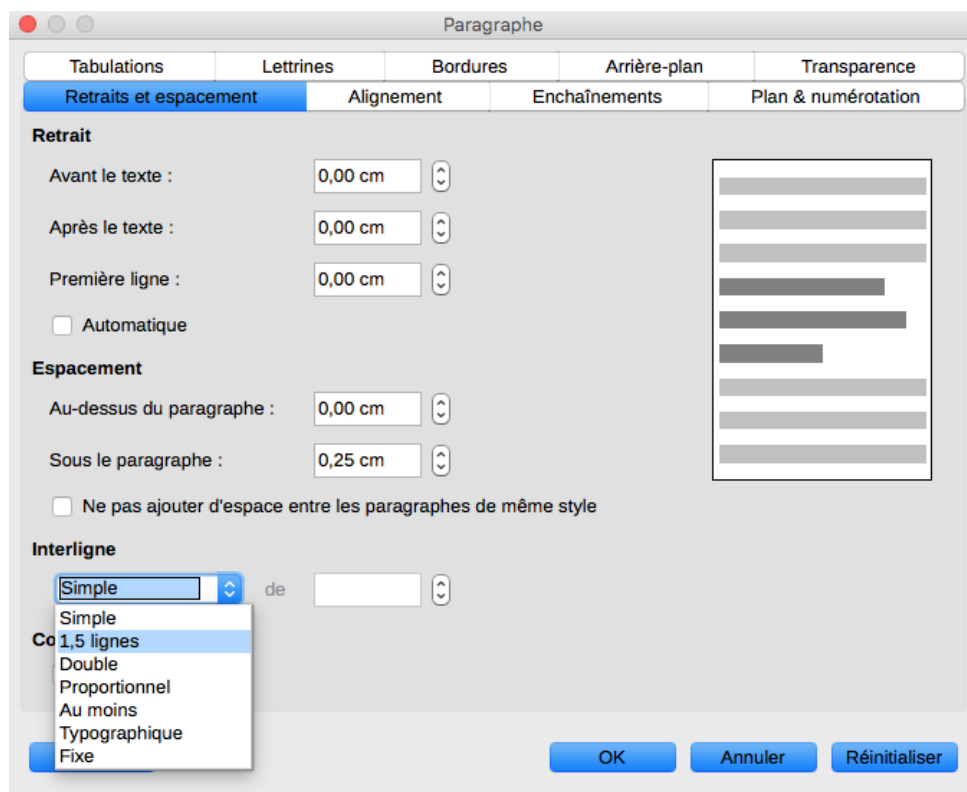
Paragraphe

Tabulations | Lettrines | Bordures | Arrière-plan | Transparence
Retraits et espacement | Alignement | Enchaînements | Plan & numérotation

Retrait

Avant le texte : 0,00 cm

Après le texte : 0,00 cm

Première ligne : 0,00 cm

Automatique

Espacement

Au-dessus du paragraphe : 0,00 cm

Sous le paragraphe : 0,25 cm

Ne pas ajouter d'espace entre les paragraphes de même style

Interligne

Simple de

Simple
1,5 lignes
Double
Proportionnel
Au moins
Typographique
Fixe

Co

OK Annuler Réinitialiser